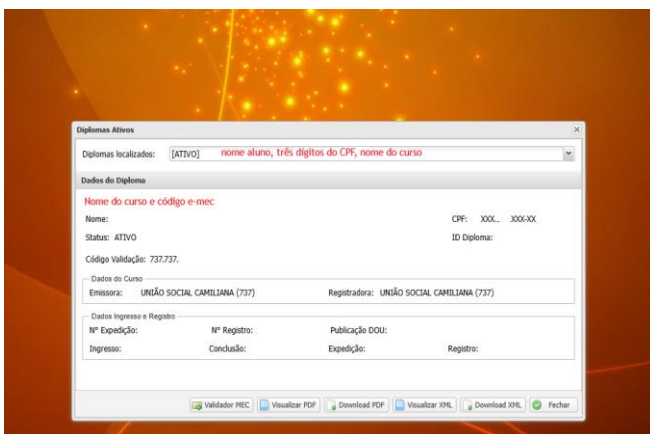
Diplomas Ativos

Diplomas localizados: [ATIVO] nome aluno, três dígitos do CPF, nome do curso

Dados do Diploma

Nome do curso e código e-mec

Nome:

CPF: XXX.. XXX-XX

Status: ATIVO

ID Diploma:

Código Validação: 737.737.

Dados do Curso

Emissora: UNIÃO SOCIAL CAMILIANA (737)

Registradora: UNIÃO SOCIAL CAMILIANA (737)

Dados Ingresso e Registro

Nº Expedição:

Nº Registro:

Publicação DOU:

Ingresso:

Conclusão:

Expedição:

Registro:

Validador MEC | Visualizar PDF | Download PDF | Visualizar XML | Download XML | Fechar